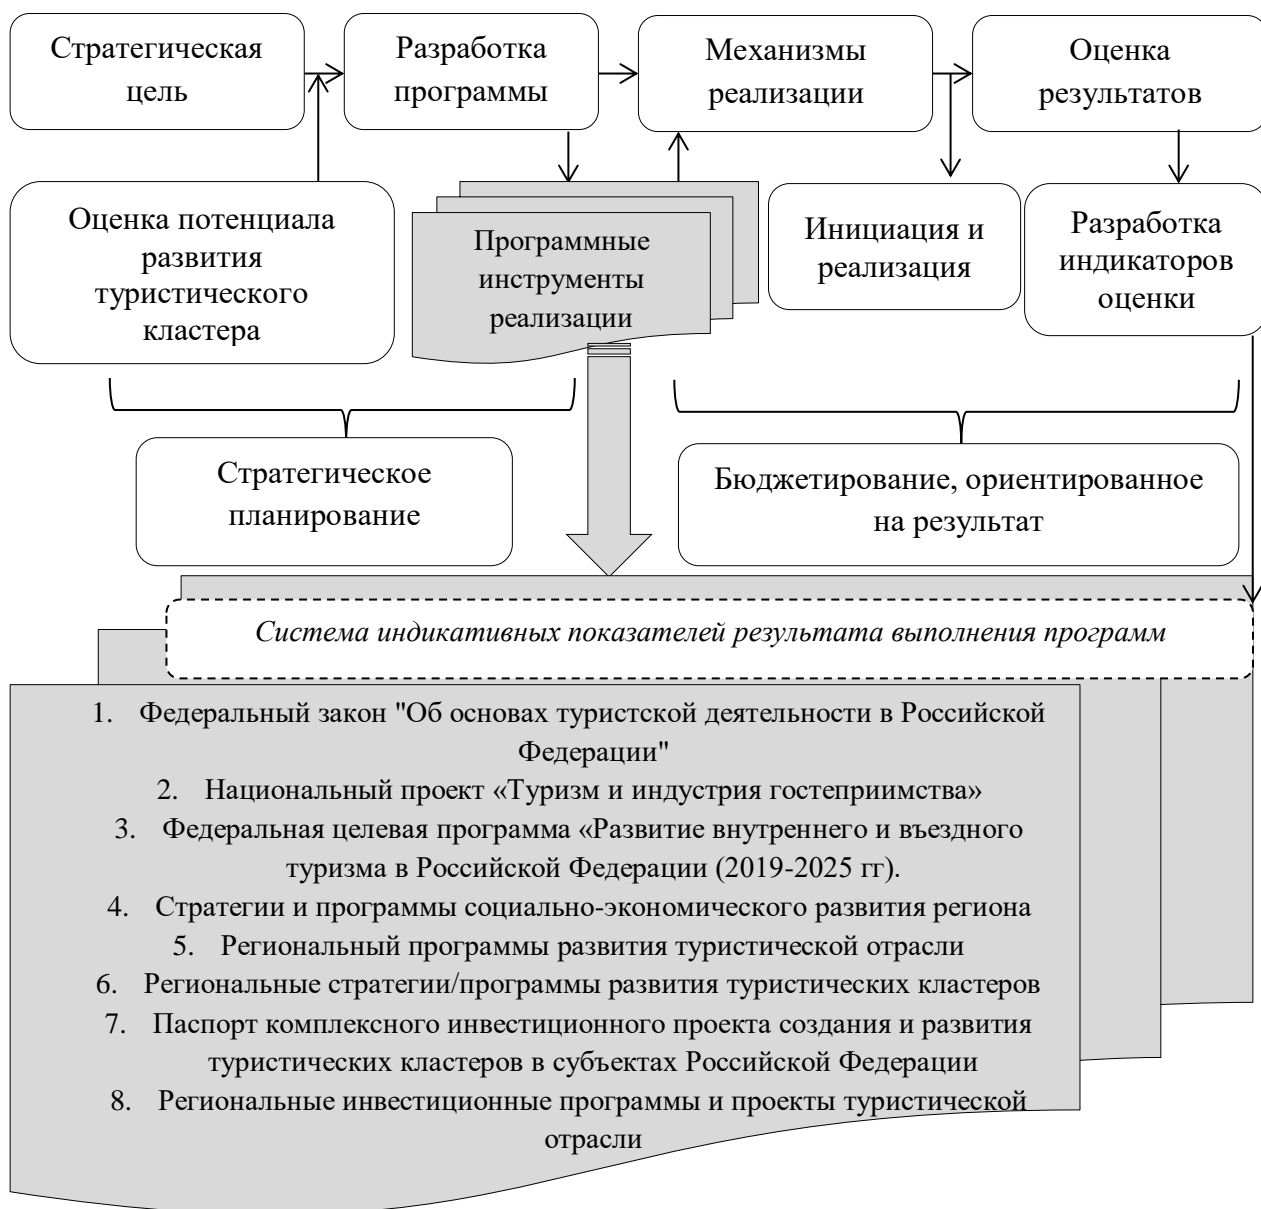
Стратегическая цель

Разработка программы

Механизмы реализации

Оценка результатов

Оценка потенциала развития туристического кластера

Программные инструменты реализации

Инициация и реализация

Разработка индикаторов оценки

Стратегическое планирование

Бюджетирование, ориентированное на результат

Система индикативных показателей результата выполнения программ

1. Федеральный закон "Об основах туристской деятельности в Российской Федерации"
2. Национальный проект «Туризм и индустрия гостеприимства»
3. Федеральная целевая программа «Развитие внутреннего и въездного туризма в Российской Федерации (2019-2025 гг).
4. Стратегии и программы социально-экономического развития региона
5. Региональный программы развития туристической отрасли
6. Региональные стратегии/программы развития туристических кластеров
7. Паспорт комплексного инвестиционного проекта создания и развития туристических кластеров в субъектах Российской Федерации
8. Региональные инвестиционные программы и проекты туристической отрасли